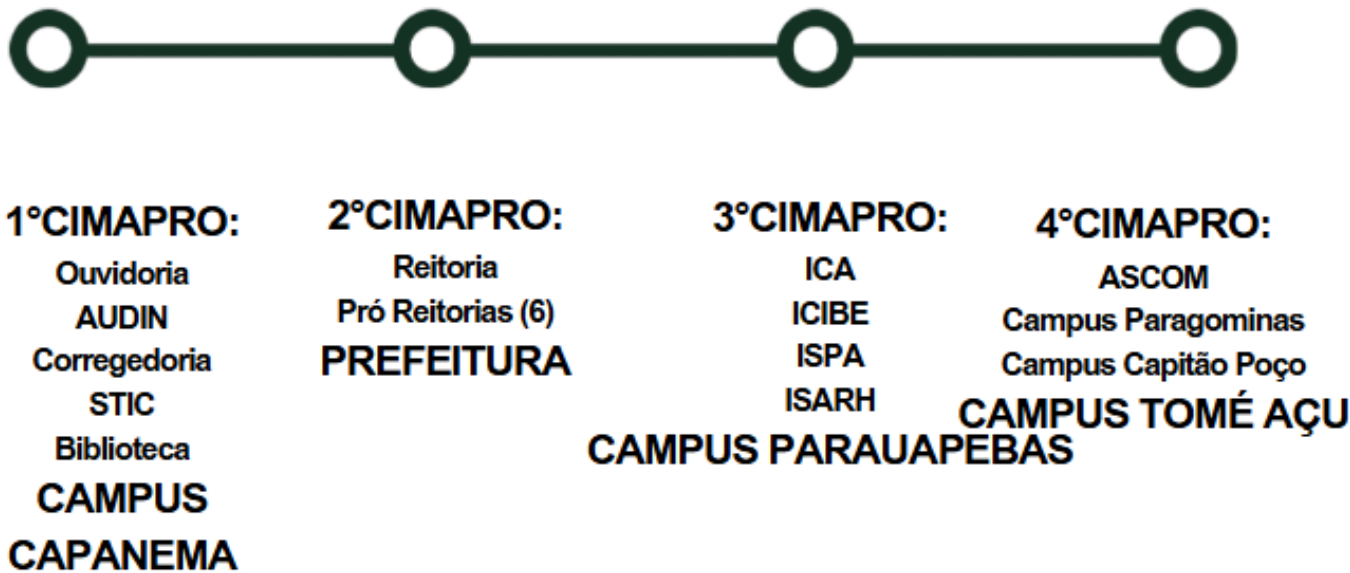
1°CIMAPRO:
Ouvidoria
AUDIN
Corregedoria
STIC
Biblioteca
CAMPUS CAPANEMA

2°CIMAPRO:
Reitoria
Pró Reitorias (6)
PREFEITURA

3°CIMAPRO:
ICA
ICIBE
ISPA
ISARH
CAMPUS PARAUAPEBAS

4°CIMAPRO:
ASCOM
Campus Paragominas
Campus Capitão Poço
CAMPUS TOMÉ AÇU